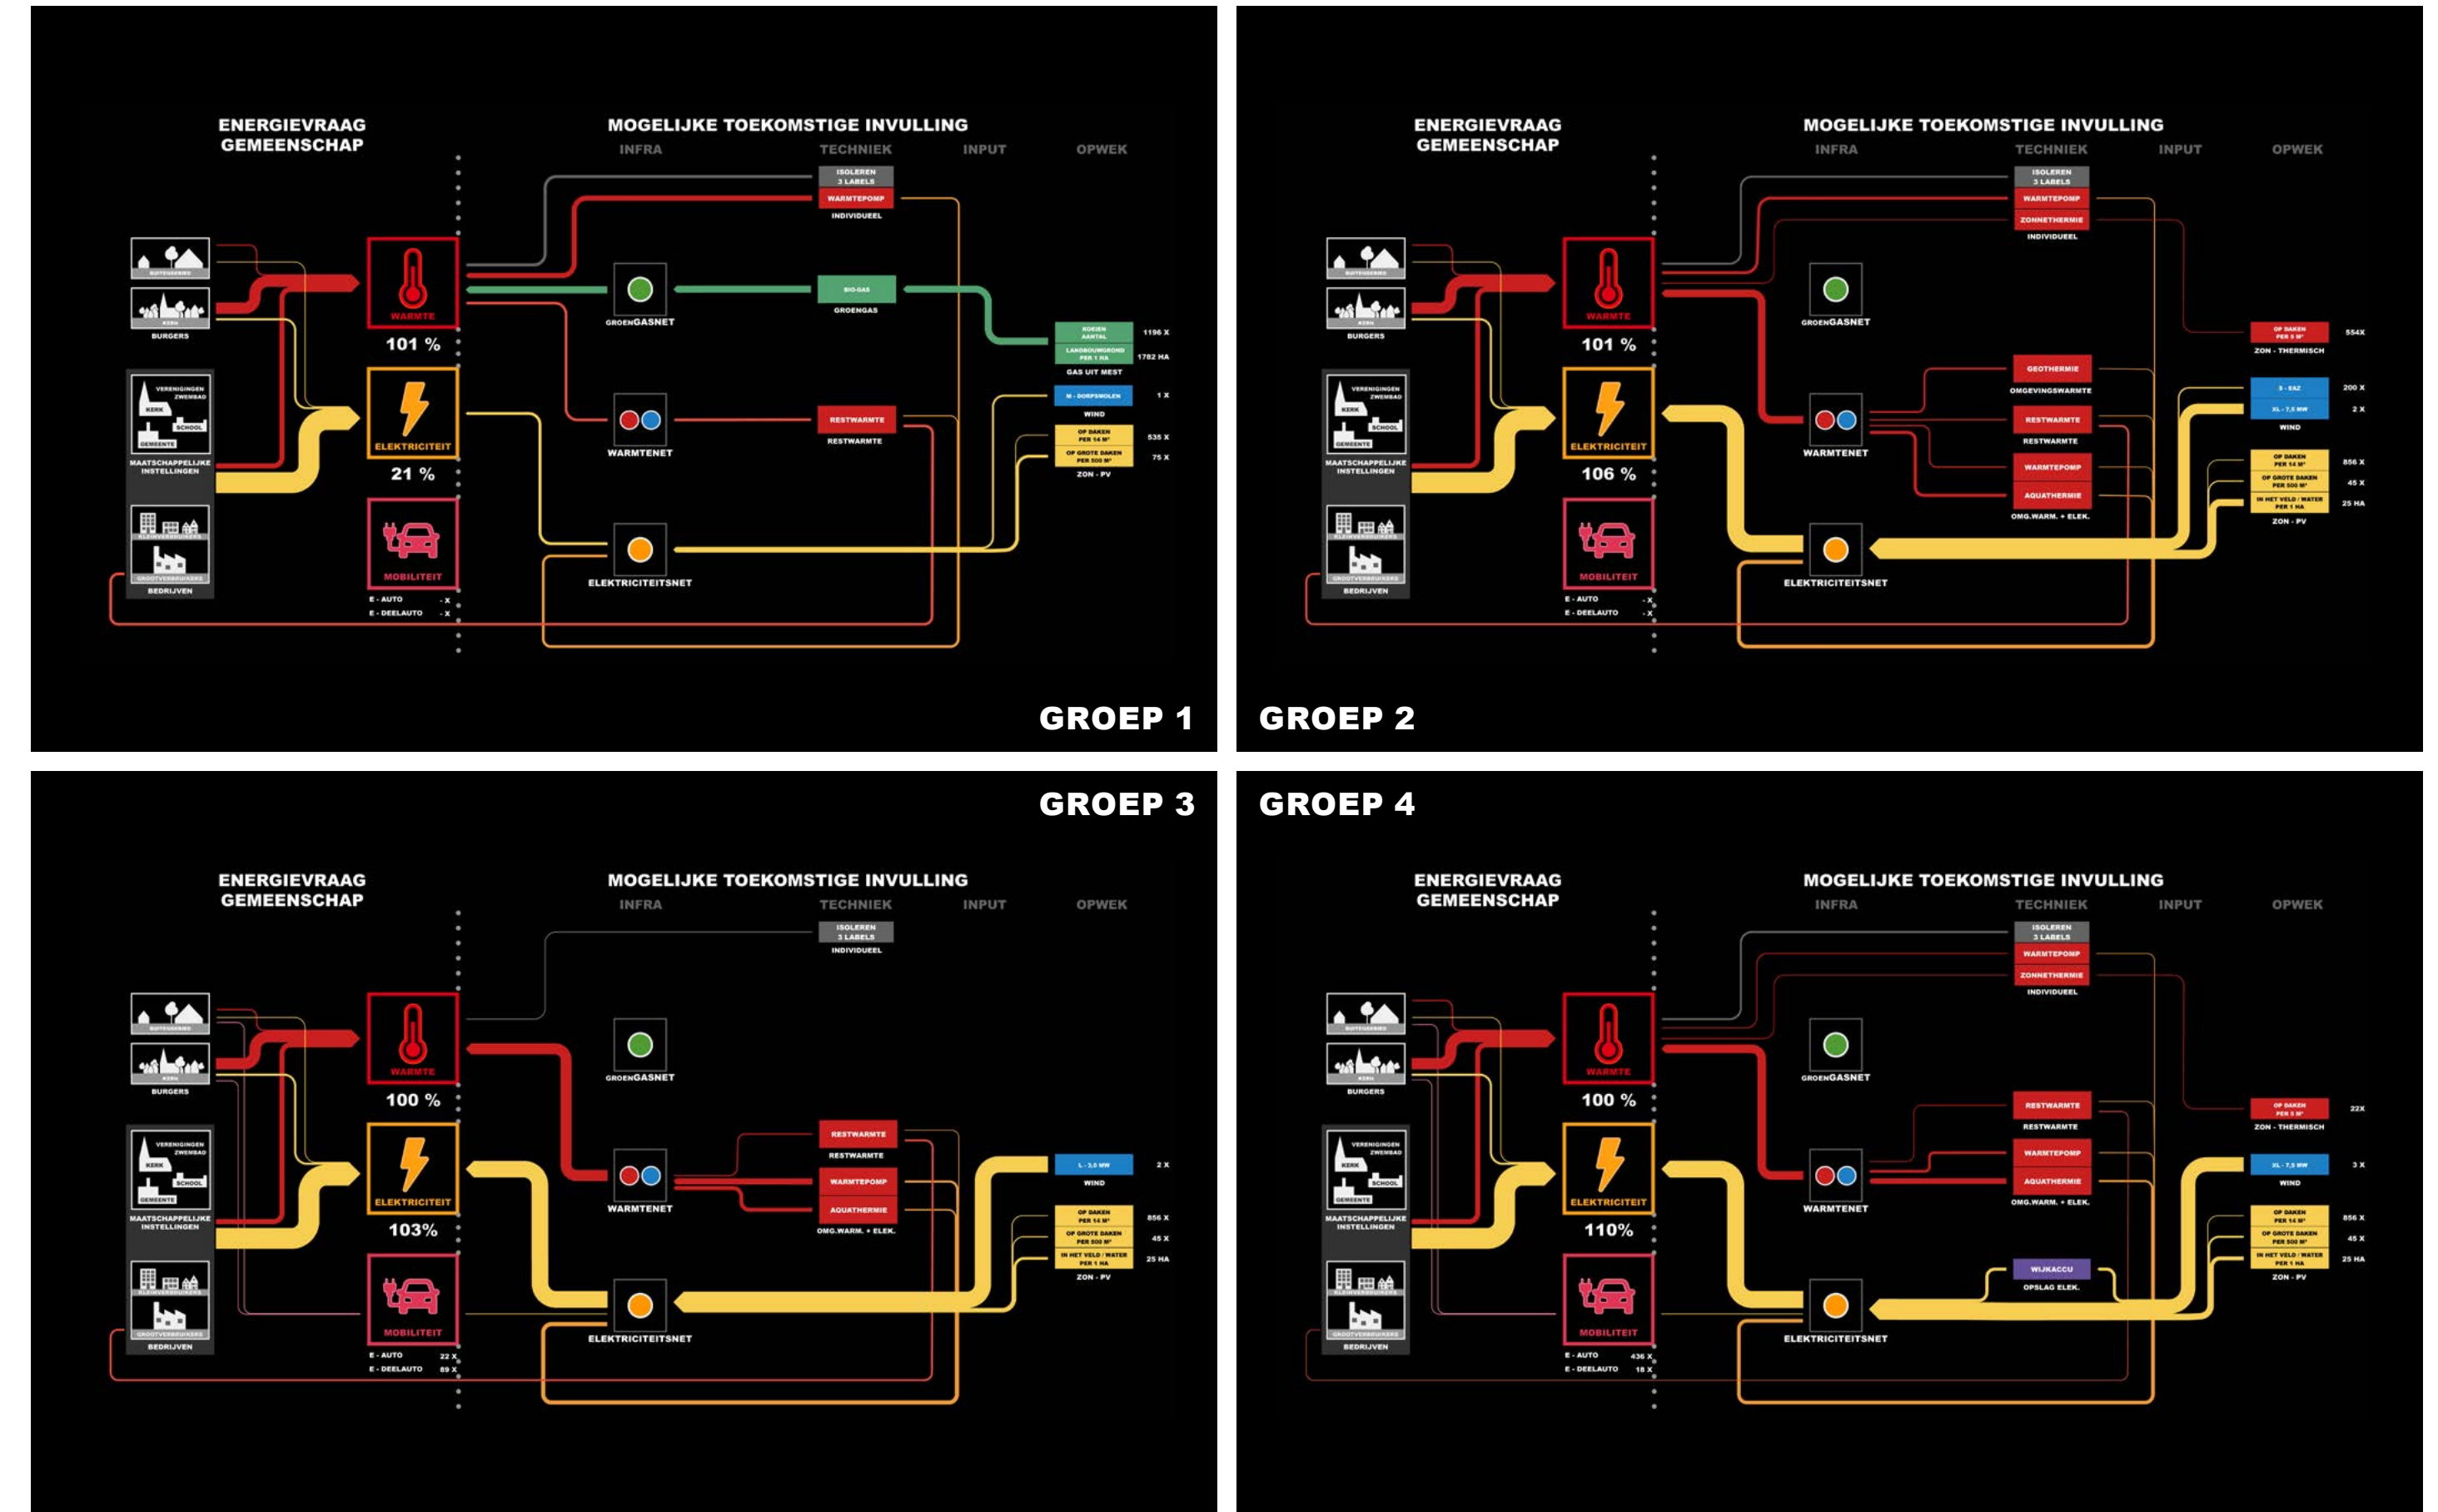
ENERGIEVRAAG GEMEENSCHAP

MOGELIJKE TOEKOMSTIGE INVULLING

INFRA TECHNIEK INPUT OPWEK

ISOLEREN 3 LABELS
WARMTEPOMP
INDIVIDUEEL

BUITENGEBIED
KERN
BURGERS

WARMTE
101 %

GROENGASNET
BIO-GAS
GROENGAS

KOEIEN AANTAL 1196 X
LANDBOUWGROND PER 1 HA 1782 HA
GAS UIT MEST

VERENIGINGEN ZWEMBAD
KERK
SCHOOL
GEMEENTE
MAATSCHAPPELIJKE INSTELLINGEN

ELEKTRICITEIT
21 %

WARMTENET
RESTWARMTE
RESTWARMTE

M - DORPSMOLEN 1 X
WIND
OP DAKEN PER 14 M² 535 X
OP GROTE DAKEN PER 500 M² 75 X
ZON - PV

KLEINVERBRUIKERS
GROOTVERBRUIKERS
BEDRIJVEN

MOBILITEIT
E - AUTO - X
E - DEELAUTO - X

ELEKTRICITEITSNET

GROEP 1

ENERGIEVRAAG GEMEENSCHAP

MOGELIJKE TOEKOMSTIGE INVULLING

INFRA TECHNIEK INPUT OPWEK

ISOLEREN 3 LABELS
WARMTEPOMP
ZONNETHERMIE
INDIVIDUEEL

BUITENGEBIED
KERN
BURGERS

WARMTE
101 %

GROENGASNET

OP DAKEN PER 5 M² 554X
ZON - THERMISCH

GEOTHERMIE
OMGEVINGSWARMTE
RESTWARMTE
RESTWARMTE
WARMTEPOMP
AQUATHERMIE
OMG.WARM. + ELEK.

VERENIGINGEN ZWEMBAD
KERK
SCHOOL
GEMEENTE
MAATSCHAPPELIJKE INSTELLINGEN

ELEKTRICITEIT
106 %

WARMTENET

S - EAZ 200 X
XL - 7,5 MW 2 X
WIND
OP DAKEN PER 14 M² 856 X
OP GROTE DAKEN PER 500 M² 45 X
IN HET VELD / WATER PER 1 HA 25 HA
ZON - PV

KLEINVERBRUIKERS
GROOTVERBRUIKERS
BEDRIJVEN

MOBILITEIT
E - AUTO - X
E - DEELAUTO - X

ELEKTRICITEITSNET

GROEP 2

GROEP 3

ENERGIEVRAAG GEMEENSCHAP

MOGELIJKE TOEKOMSTIGE INVULLING

INFRA TECHNIEK INPUT OPWEK

ISOLEREN 3 LABELS
INDIVIDUEEL

BUITENGEBIED
KERN
BURGERS

WARMTE
100 %

GROENGASNET

RESTWARMTE
RESTWARMTE
WARMTEPOMP
AQUATHERMIE
OMG.WARM. + ELEK.

VERENIGINGEN ZWEMBAD
KERK
SCHOOL
GEMEENTE
MAATSCHAPPELIJKE INSTELLINGEN

ELEKTRICITEIT
103%

WARMTENET

L - 3,0 MW 2 X
WIND
OP DAKEN PER 14 M² 856 X
OP GROTE DAKEN PER 500 M² 45 X
IN HET VELD / WATER PER 1 HA 25 HA
ZON - PV

KLEINVERBRUIKERS
GROOTVERBRUIKERS
BEDRIJVEN

MOBILITEIT
E - AUTO 22 X
E - DEELAUTO 89 X

ELEKTRICITEITSNET

GROEP 4

ENERGIEVRAAG GEMEENSCHAP

MOGELIJKE TOEKOMSTIGE INVULLING

INFRA TECHNIEK INPUT OPWEK

ISOLEREN 3 LABELS
WARMTEPOMP
ZONNETHERMIE
INDIVIDUEEL

BUITENGEBIED
KERN
BURGERS

WARMTE
100 %

GROENGASNET

OP DAKEN PER 5 M² 22X
ZON - THERMISCH

RESTWARMTE
RESTWARMTE
WARMTEPOMP
AQUATHERMIE
OMG.WARM. + ELEK.

VERENIGINGEN ZWEMBAD
KERK
SCHOOL
GEMEENTE
MAATSCHAPPELIJKE INSTELLINGEN

ELEKTRICITEIT
110%

WARMTENET

XL - 7,5 MW 3 X
WIND
OP DAKEN PER 14 M² 856 X
OP GROTE DAKEN PER 500 M² 45 X
IN HET VELD / WATER PER 1 HA 25 HA
ZON - PV

WIJKACCU
OPSLAG ELEK.

KLEINVERBRUIKERS
GROOTVERBRUIKERS
BEDRIJVEN

MOBILITEIT
E - AUTO 436 X
E - DEELAUTO 18 X

ELEKTRICITEITSNET